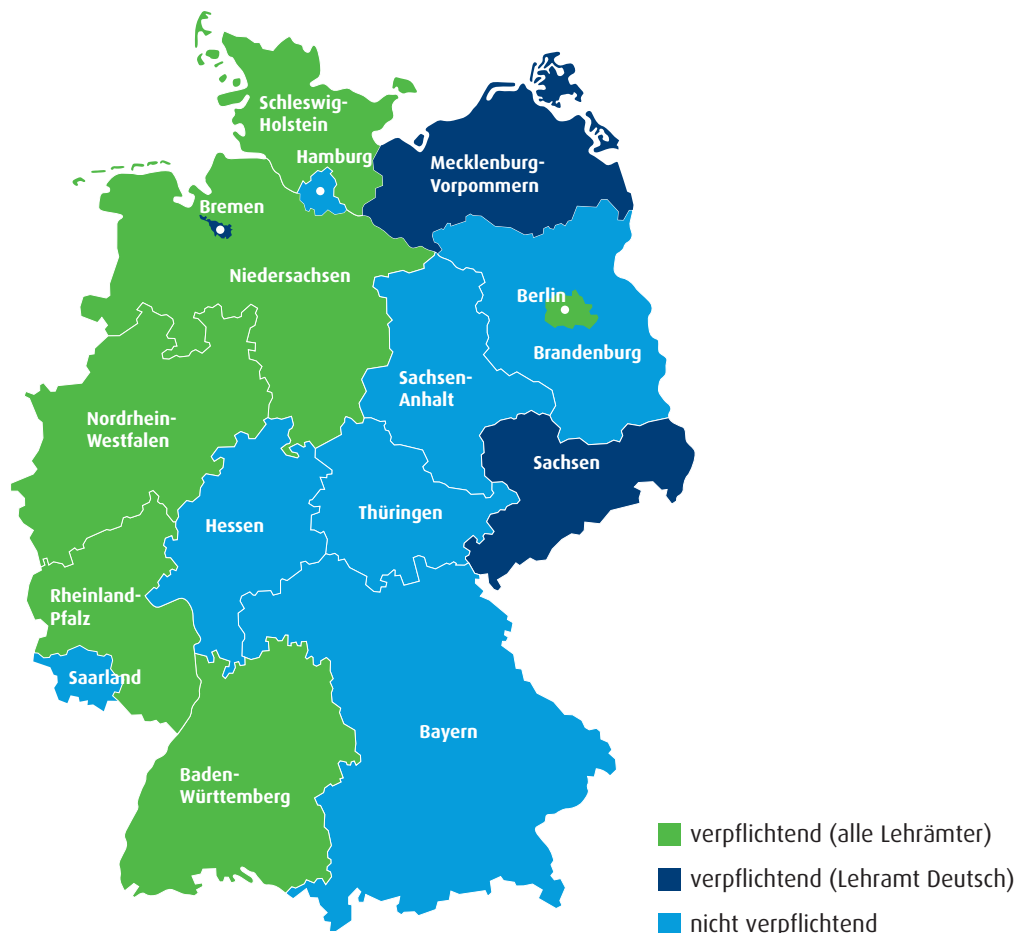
Schleswig-Holstein

Hamburg

Mecklenburg-Vorpommern

Bremen

Niedersachsen

Berlin

Brandenburg

Sachsen-Anhalt

Nordrhein-Westfalen

Sachsen

Hessen

Thüringen

Rheinland-Pfalz

Saarland

Bayern

Baden-Württemberg

verpflichtend (alle Lehrämter)

verpflichtend (Lehramt Deutsch)

nicht verpflichtend